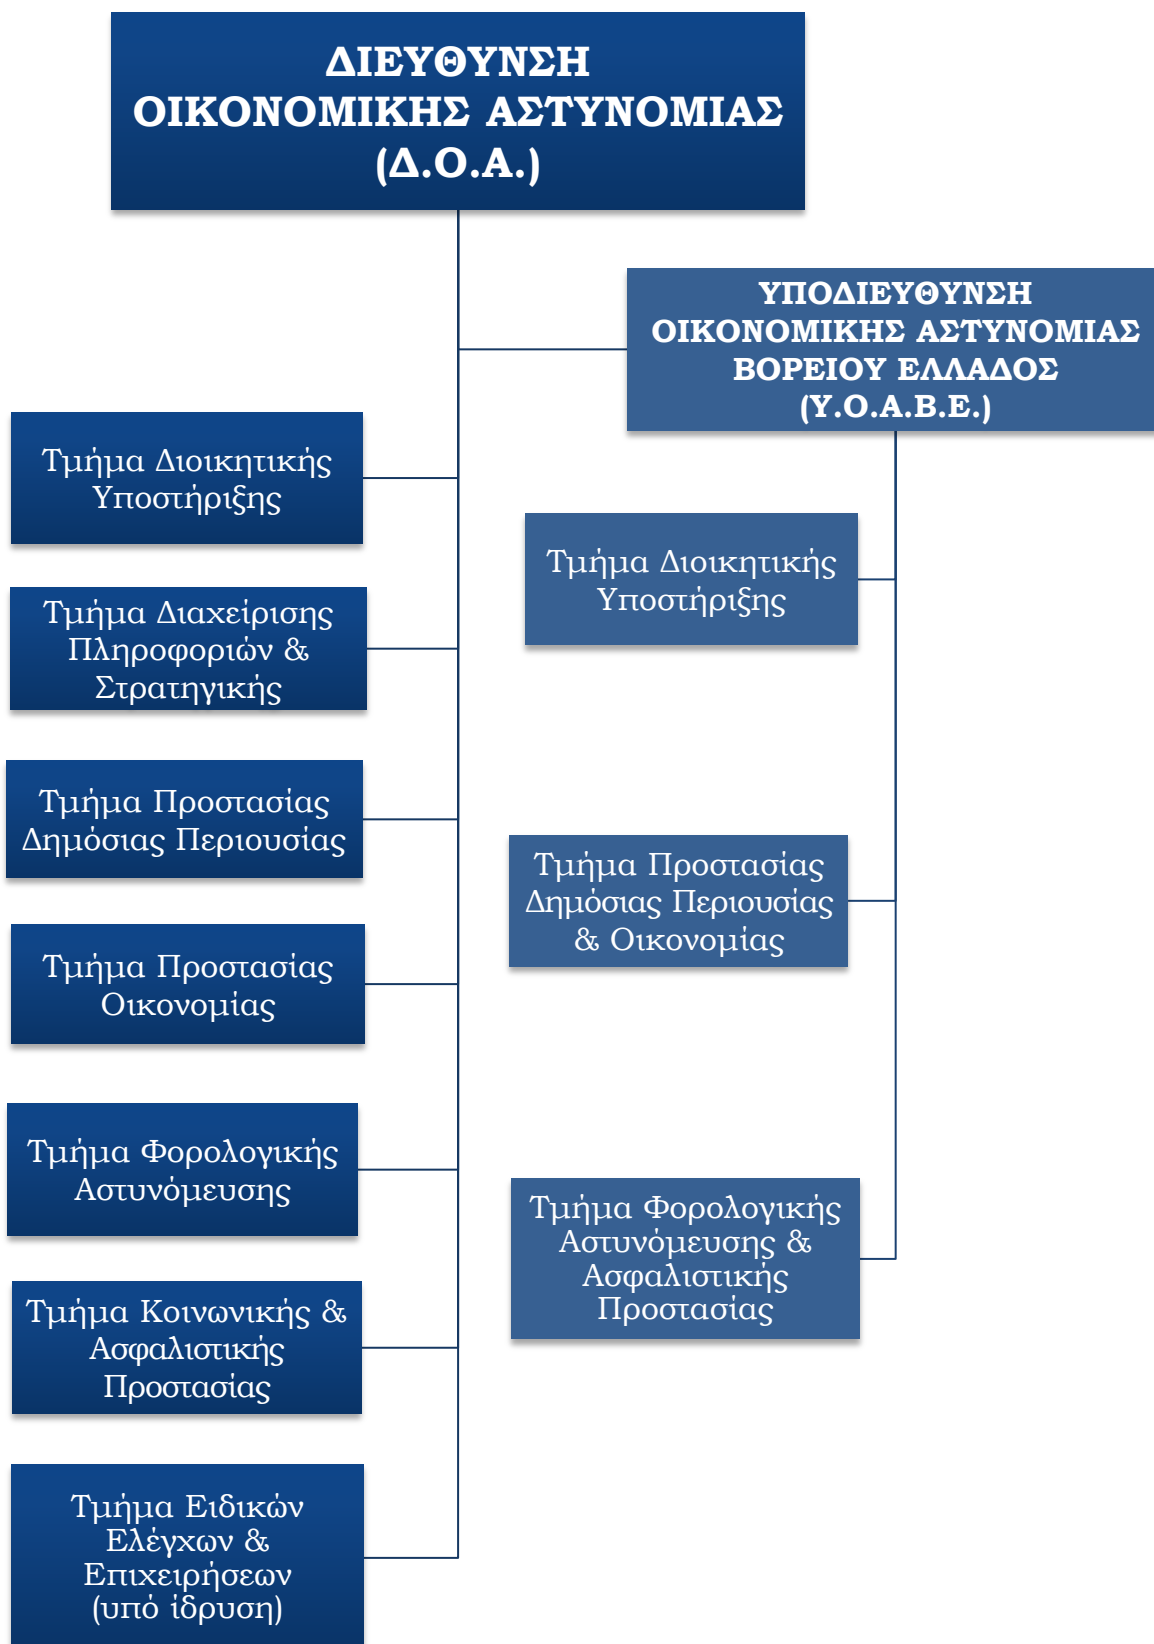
ΔΙΕΥΘΥΝΣΗ
ΟΙΚΟΝΟΜΙΚΗΣ ΑΣΤΥΝΟΜΙΑΣ
(Δ.Ο.Α.)

ΥΠΟΔΙΕΥΘΥΝΣΗ
ΟΙΚΟΝΟΜΙΚΗΣ ΑΣΤΥΝΟΜΙΑΣ
ΒΟΡΕΙΟΥ ΕΛΛΑΔΟΣ
(Υ.Ο.Α.Β.Ε.)

Τμήμα Διοικητικής Υποστήριξης

Τμήμα Διαχείρισης Πληροφοριών & Στρατηγικής

Τμήμα Προστασίας Δημόσιας Περιουσίας

Τμήμα Προστασίας Οικονομίας

Τμήμα Φορολογικής Αστυνόμευσης

Τμήμα Κοινωνικής & Ασφαλιστικής Προστασίας

Τμήμα Ειδικών Ελέγχων & Επιχειρήσεων (υπό ίδρυση)

Τμήμα Διοικητικής Υποστήριξης

Τμήμα Προστασίας Δημόσιας Περιουσίας & Οικονομίας

Τμήμα Φορολογικής Αστυνόμευσης & Ασφαλιστικής Προστασίας